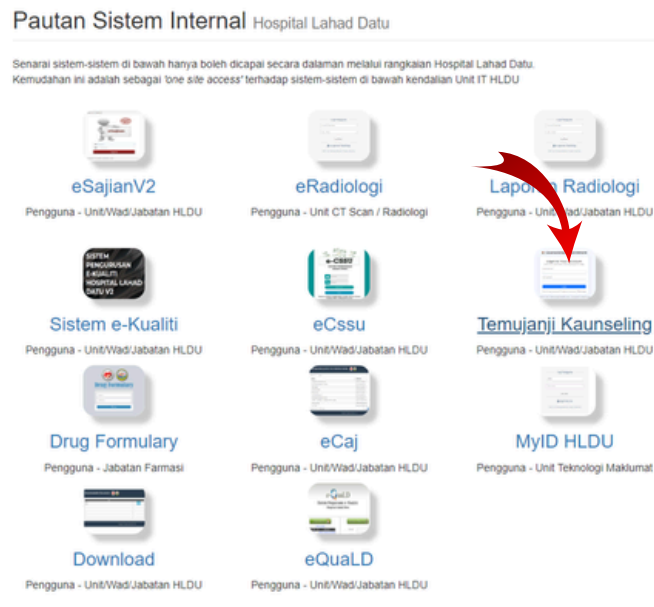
Pautan Sistem Internal Hospital Lahad Datu

Senarai sistem-sistem di bawah hanya boleh dicapai secara dalaman melalui rangkaian Hospital Lahad Datu.
Kemudahan ini adalah sebagai 'one site access' terhadap sistem-sistem di bawah kendalian Unit IT HLDU

eSajianV2
Pengguna - Unit/Wad/Jabatan HLDU

eRadiologi
Pengguna - Unit CT Scan / Radiologi

Laporan Radiologi
Pengguna - Unit/Wad/Jabatan HLDU

SISTEM PENGURUSAN E-KUALITI HOSPITAL LAHAD DATU V2
Sistem e-Kualiti
Pengguna - Unit/Wad/Jabatan HLDU

e-CSSU
eCssu
Pengguna - Unit/Wad/Jabatan HLDU

Temujanji Kaunseling
Pengguna - Unit/Wad/Jabatan HLDU

Drug Formulary
Drug Formulary
Pengguna - Jabatan Farmasi

eCaj
Pengguna - Unit/Wad/Jabatan HLDU

MyID HLDU
Pengguna - Unit Teknologi Maklumat

Download
Pengguna - Unit/Wad/Jabatan HLDU

eQuaLD
eQuaLD
Pengguna - Unit/Wad/Jabatan HLDU